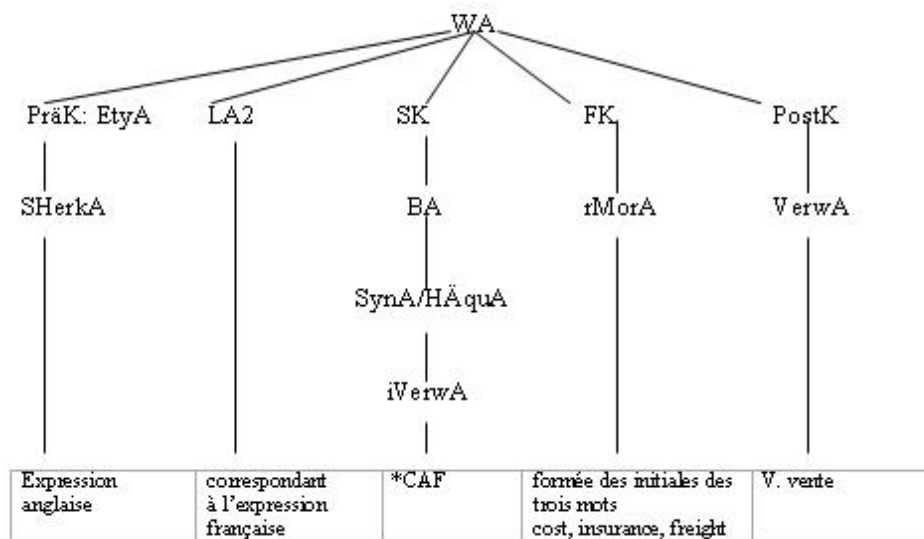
WA

PräK: EtyA
SHerkA

LA2

SK
BA
SynA/HÄquA
iVerwA

FK
rMorA

PostK
VerwA

| Expression anglaise | correspondant à l'expression française | *CAF | formée des initiales des trois mots cost, insurance, freight | V. vente |
|---|---|---|---|---|